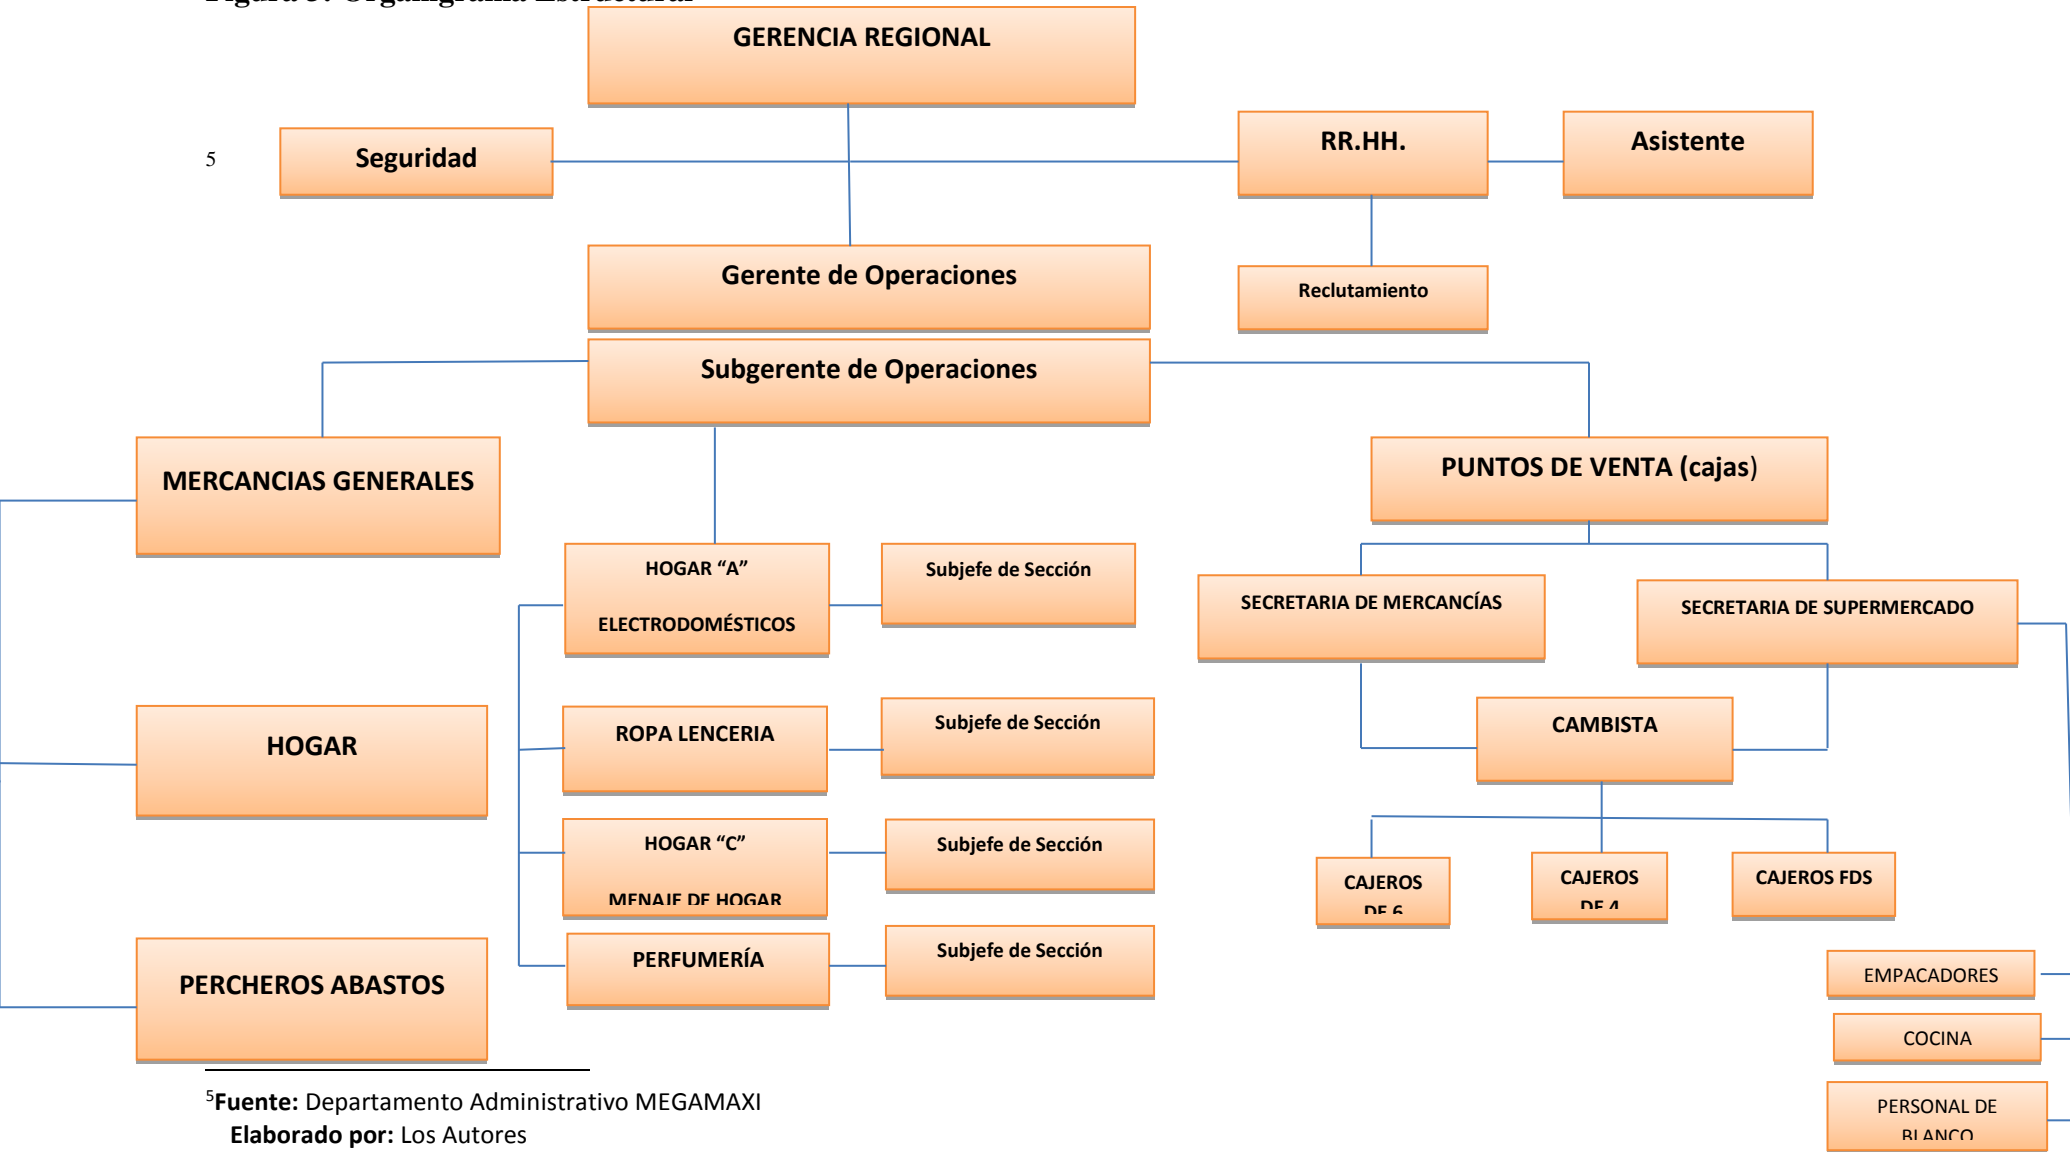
Figura 5: Organigrama Estructural

GERENCIA REGIONAL

5

Seguridad

RR.HH.

Asistente

Gerente de Operaciones

Reclutamiento

Subgerente de Operaciones

MERCANCIAS GENERALES

PUNTOS DE VENTA (cajas)

HOGAR "A"

ELECTRODOMÉSTICOS

Subjefe de Sección

SECRETARIA DE MERCANCÍAS

SECRETARIA DE SUPERMERCADO

HOGAR

ROPA LENCERIA

Subjefe de Sección

CAMBISTA

HOGAR "C"

MENAJE DE HOGAR

Subjefe de Sección

CAJEROS DE 6

CAJEROS DE 4

CAJEROS FDS

PERCHEROS ABASTOS

PERFUMERÍA

Subjefe de Sección

EMPACADORES

COCINA

PERSONAL DE BLANCO

$^5$Fuente: Departamento Administrativo MEGAMAXI
Elaborado por: Los Autores